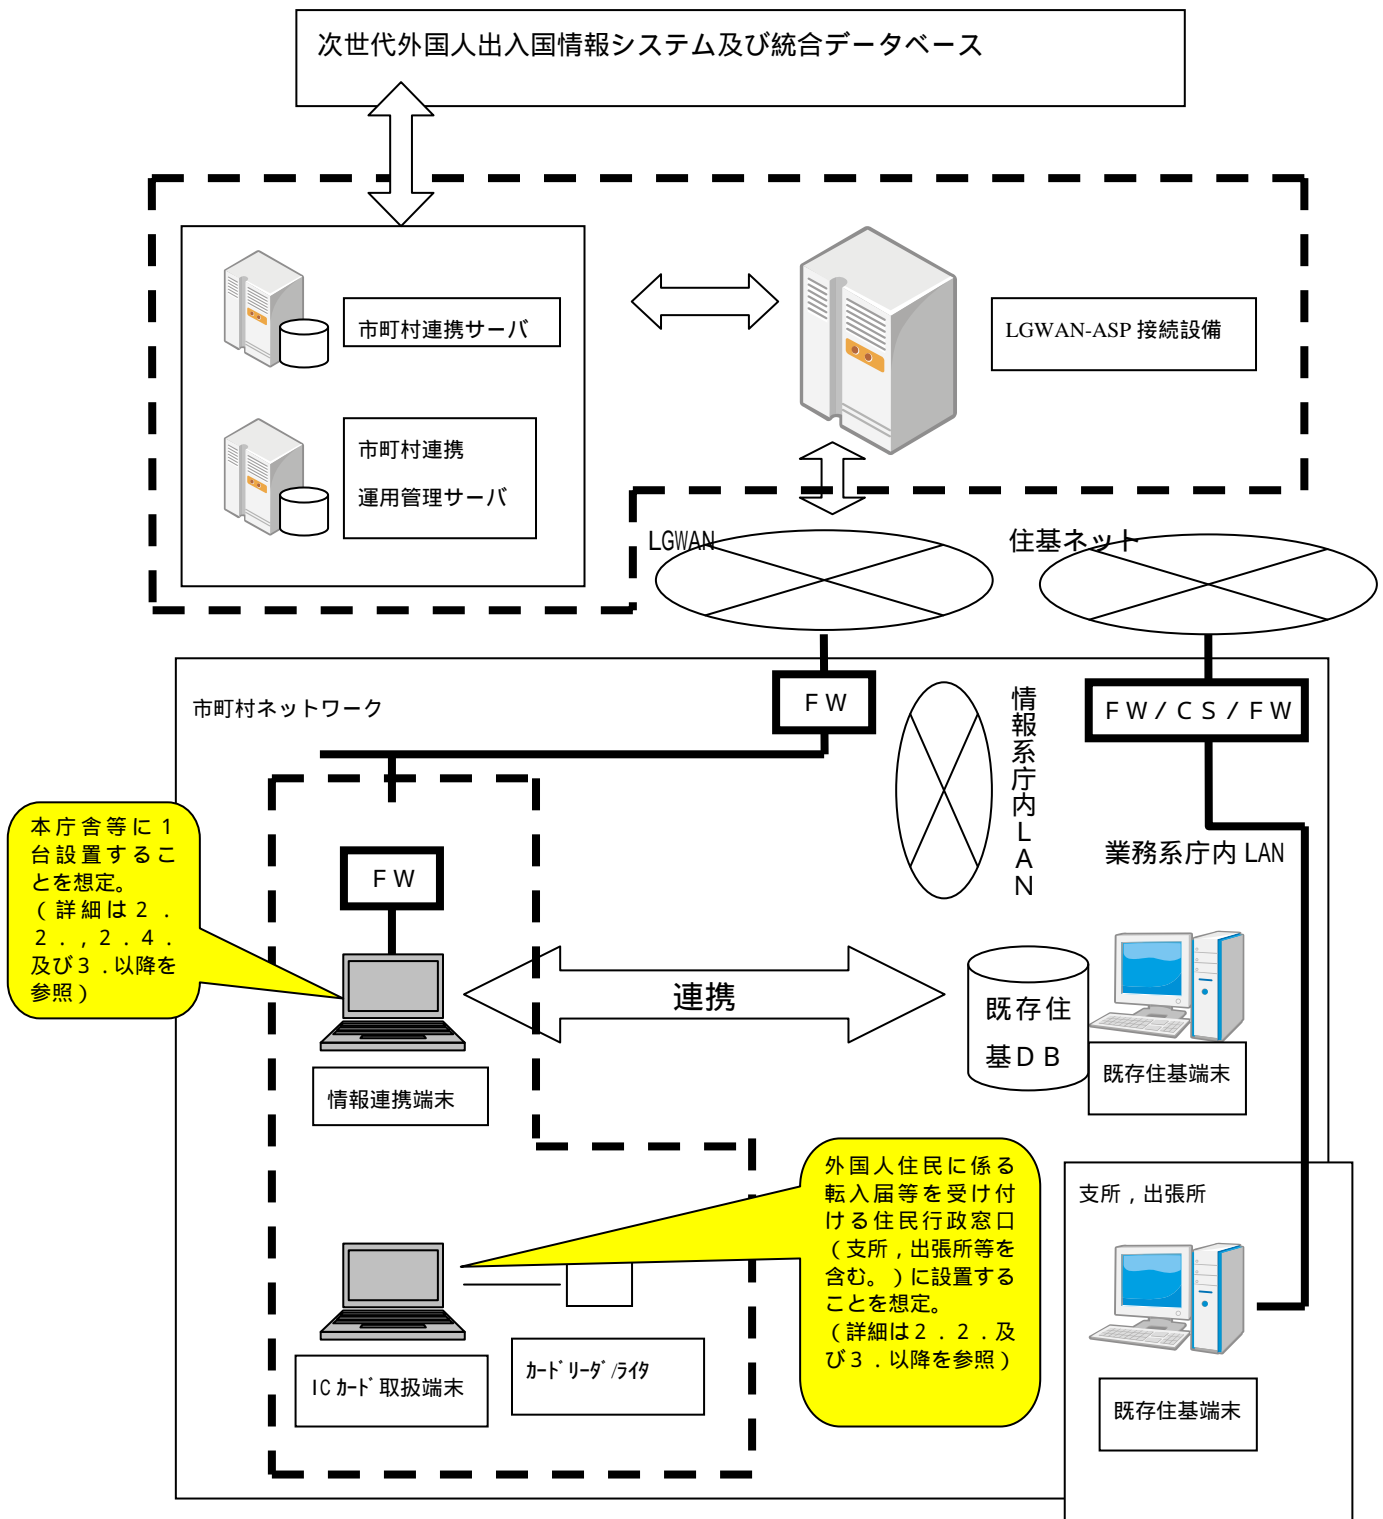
次世代外国人出入国情報システム及び統合データベース

市町村連携サーバ

市町村連携
運用管理サーバ

LGWAN-ASP 接続設備

LGWAN

住基ネット

市町村ネットワーク

ＦＷ

情報系庁内ＬＡＮ

ＦＷ／ＣＳ／ＦＷ

業務系庁内 LAN

本庁舎等に１台設置することを想定。（詳細は２．２．，２．４．及び３．以降を参照）

ＦＷ

連携

既存住基ＤＢ

既存住基端末

情報連携端末

外国人住民に係る転入届等を受け付ける住民行政窓口（支所，出張所等を含む。）に設置することを想定。（詳細は２．２．及び３．以降を参照）

支所，出張所

IC ｶｰﾄﾞ 取扱端末

ｶｰﾄﾞﾘｰﾀﾞ/ﾗｲﾀ

既存住基端末